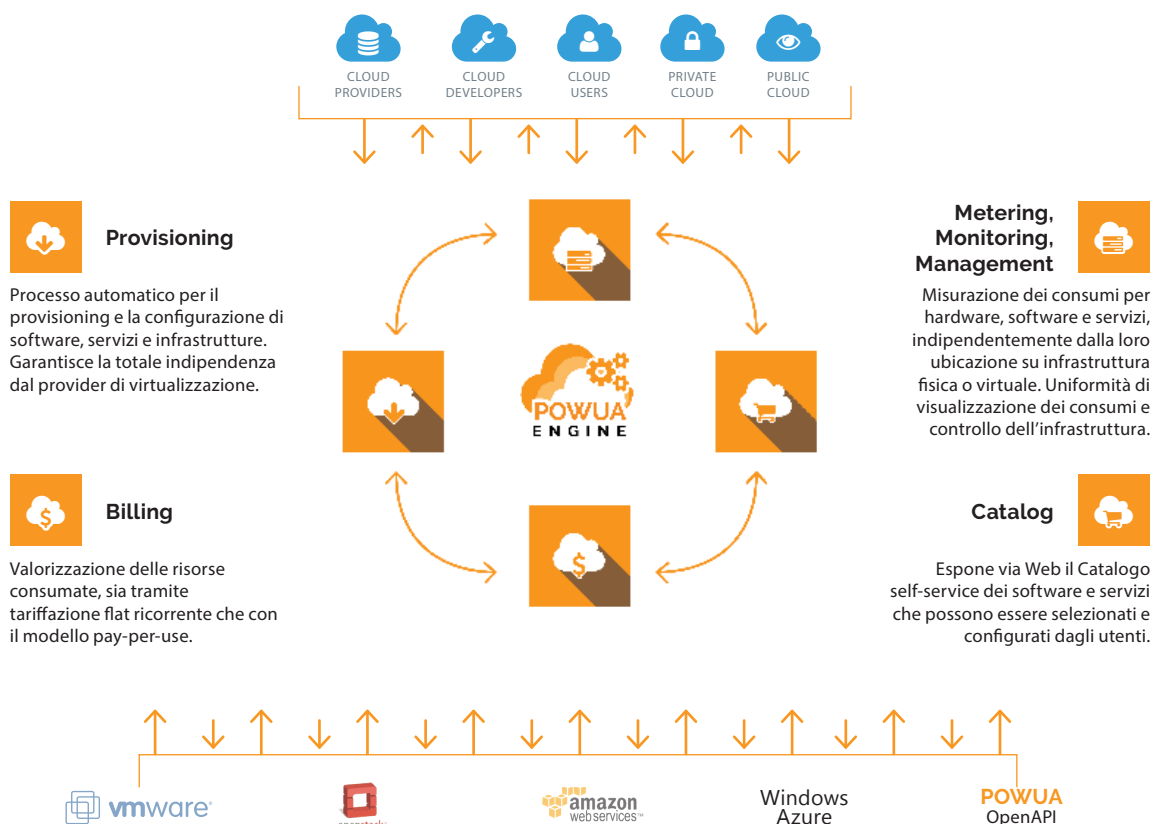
CLOUD PROVIDERS

CLOUD DEVELOPERS

CLOUD USERS

PRIVATE CLOUD

PUBLIC CLOUD

Provisioning

Processo automatico per il provisioning e la configurazione di software, servizi e infrastrutture. Garantisce la totale indipendenza dal provider di virtualizzazione.

Metering, Monitoring, Management

Misurazione dei consumi per hardware, software e servizi, indipendentemente dalla loro ubicazione su infrastruttura fisica o virtuale. Uniformità di visualizzazione dei consumi e controllo dell'infrastruttura.

POWUA ENGINE

Billing

Valorizzazione delle risorse consumate, sia tramite tariffazione flat ricorrente che con il modello pay-per-use.

Catalog

Espone via Web il Catalogo self-service dei software e servizi che possono essere selezionati e configurati dagli utenti.

vmware

openstack

amazon webservices

Windows Azure

POWUA OpenAPI